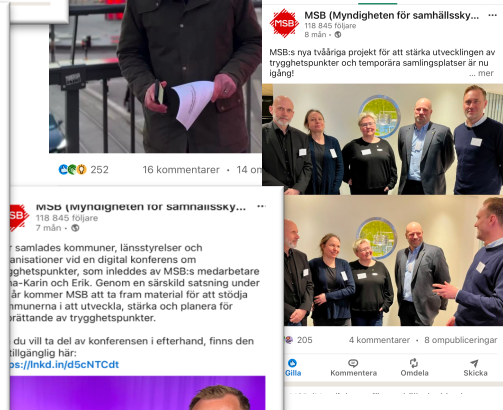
252

16 kommentarer · 14 om

MSB (Myndigheten för samhällssky...
118 845 följare
7 mån ·

r samlades kommuner, länsstyrelser och anisationer vid en digital konferens om ygghetspunkter, som inleddes av MSB:s medarbetare na-Karin och Erik. Genom en särskild satsning under år kommer MSB att ta fram material för att stödja munerna i att utveckla, stärka och planera för rättande av trygghetspunkter.

du vill ta del av konferensen i efterhand, finns den tillgänglig här:
s://lnkd.in/d5cNTCdt

MSB (Myndigheten för samhällssky...
118 845 följare
8 mån ·

MSB:s nya tvååriga projekt för att stärka utvecklingen av trygghetspunkter och temporära samlingsplatser är nu igång!
... mer

205

4 kommentarer · 8 ompubliceringar

Gilla

Kommentera

Omdela

Skicka